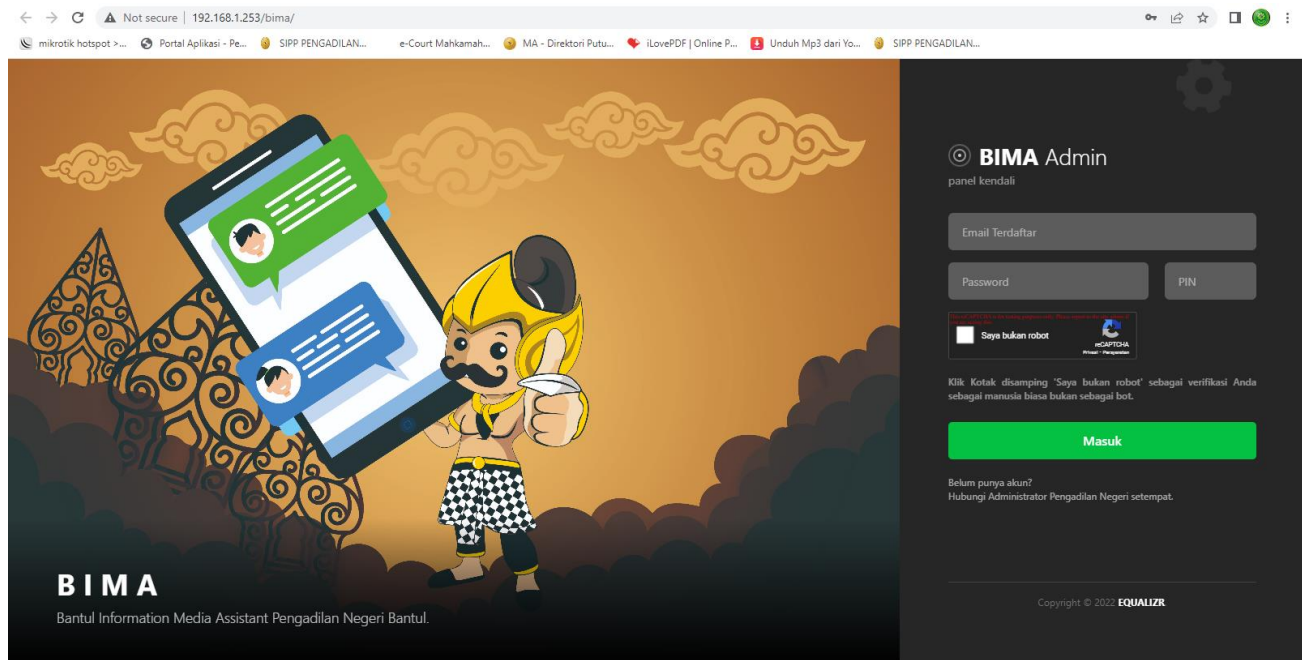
Not secure | 192.168.1.253/bima/

mikrotik hotspot >... Portal Aplikasi - Pe... SIPP PENGADILAN... e-Court Mahkamah... MA - Direktori Putu... iLovePDF | Online P... Unduh Mp3 dari Yo... SIPP PENGADILAN...

BIMA

Bantul Information Media Assistant Pengadilan Negeri Bantul.

BIMA Admin
panel kendali

Email Terdaftar

Password

PIN

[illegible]

Saya bukan robot

reCAPTCHA
Privasi - Persyaratan

Klik Kotak disamping 'Saya bukan robot' sebagai verifikasi Anda sebagai manusia biasa bukan sebagai bot.

Masuk

Belum punya akun?
Hubungi Administrator Pengadilan Negeri setempat.

Copyright © 2022 EQUALIZR